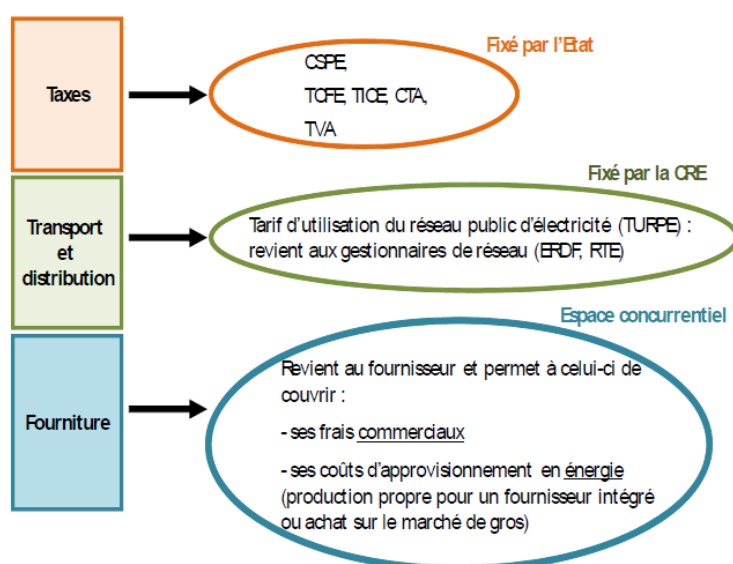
Taxes

Fixé par l'Etat

CSPE,

TCFE, TICE, CTA,

TVA

Transport et distribution

Fixé par la CRE

Tarif d'utilisation du réseau public d'électricité (TURPE) : revient aux gestionnaires de réseau (ERDF, RTE)

Fourniture

Espace concurrentiel

Revient au fournisseur et permet à celui-ci de couvrir :

- ses frais commerciaux

- ses coûts d'approvisionnement en énergie (production propre pour un fournisseur intégré ou achat sur le marché de gros)